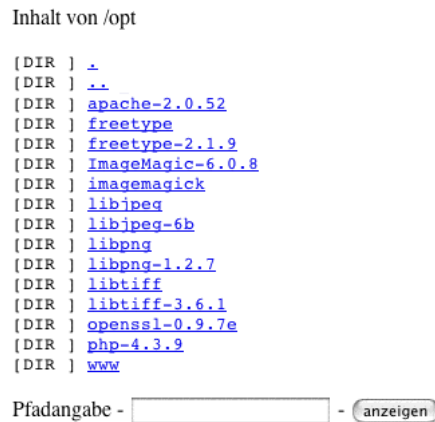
Inhalt von /opt

[DIR ] .
[DIR ] ..
[DIR ] apache-2.0.52
[DIR ] freetype
[DIR ] freetype-2.1.9
[DIR ] ImageMagic-6.0.8
[DIR ] imagemagick
[DIR ] libjpeg
[DIR ] libjpeg-6b
[DIR ] libpng
[DIR ] libpng-1.2.7
[DIR ] libtiff
[DIR ] libtiff-3.6.1
[DIR ] openssl-0.9.7e
[DIR ] php-4.3.9
[DIR ] www

Pfadangabe - - anzeigen